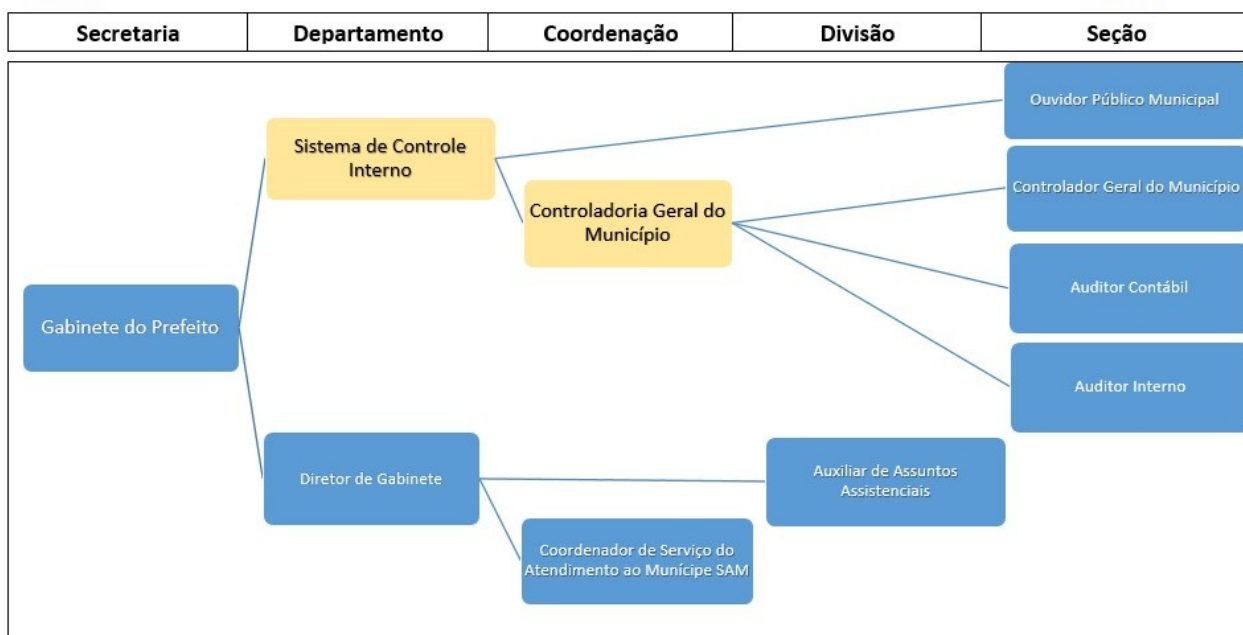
| Secretaria | Departamento | Coordenação | Divisão | Seção |
|---|---|---|---|---|

Gabinete do Prefeito

Sistema de Controle Interno

Controladoria Geral do Município

Ouvidor Público Municipal

Controlador Geral do Município

Auditor Contábil

Auditor Interno

Diretor de Gabinete

Auxiliar de Assuntos Assistenciais

Coordenador de Serviço do Atendimento ao Munícipe SAM